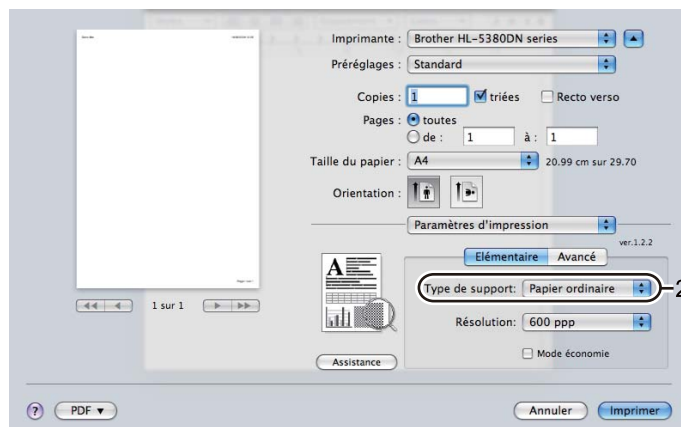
Imprimante : Brother HL-5380DN series

Préréglages : Standard

Copies : 1 triées Recto verso

Pages : toutes

de : 1 à : 1

Taille du papier : A4 20.99 cm sur 29.70

Orientation :

Paramètres d'impression

ver.1.2.2

Elémentaire Avancé

Type de support: Papier ordinaire

2

Résolution: 600 ppp

Mode économie

1 sur 1

Assistance

?

PDF ▾

Annuler

Imprimer